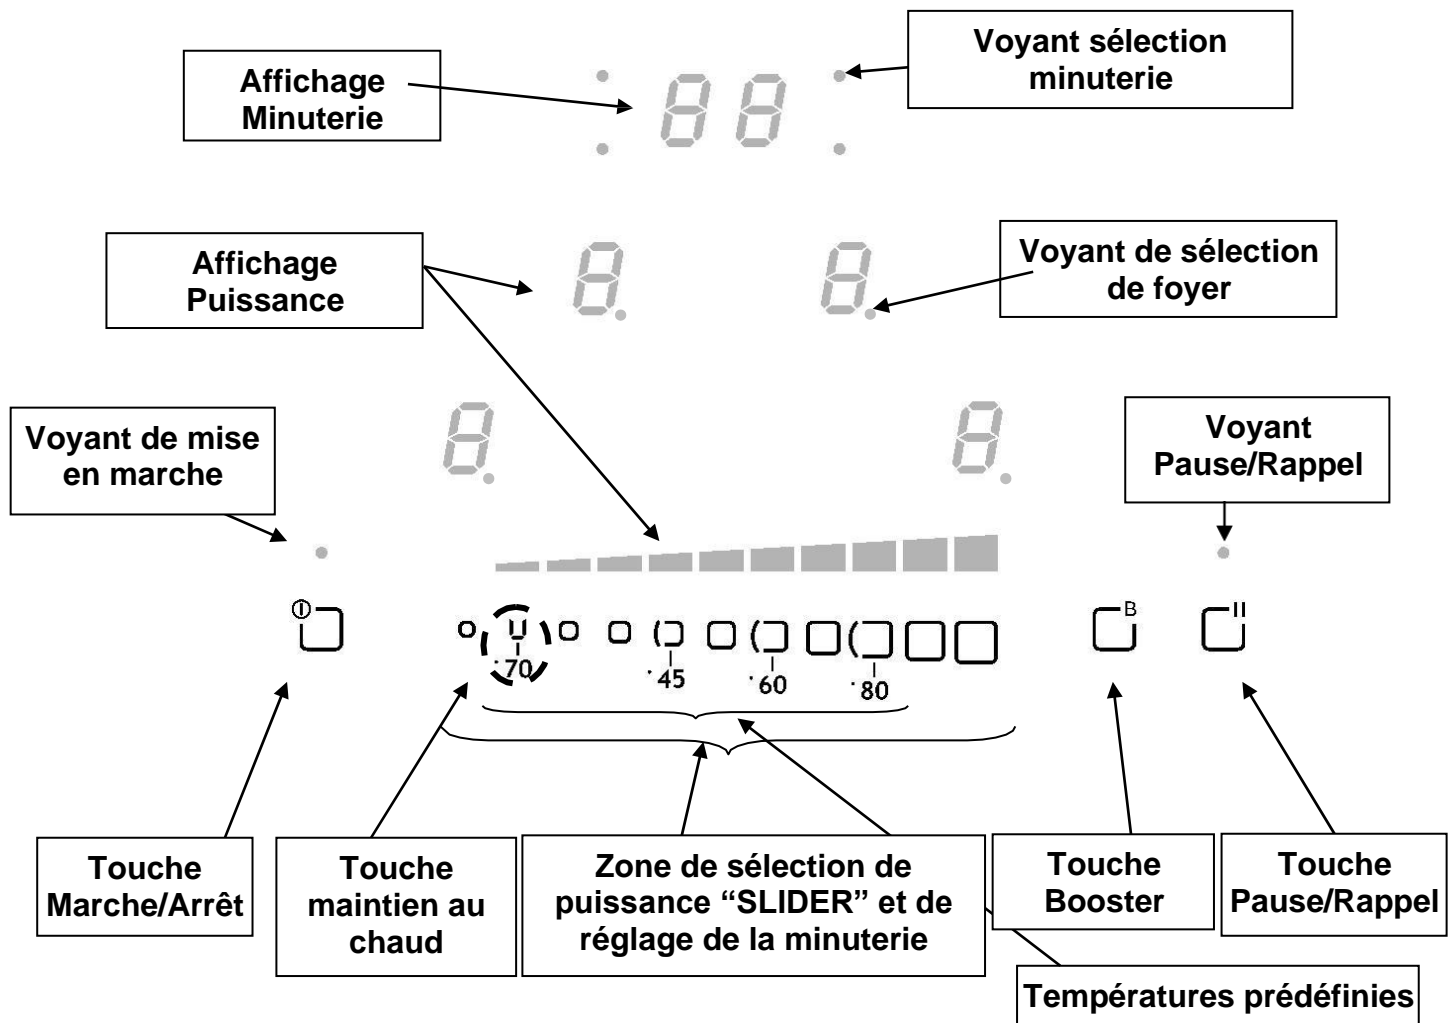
Affichage Minuterie

Voyant sélection minuterie

88

Affichage Puissance

8.

8.

Voyant de sélection de foyer

8.

8.

Voyant de mise en marche

Voyant Pause/Rappel

70

45

60

80

B

II

Touche Marche/Arrêt

Touche maintien au chaud

Zone de sélection de puissance “SLIDER” et de réglage de la minuterie

Touche Booster

Touche Pause/Rappel

Températures prédéfinies